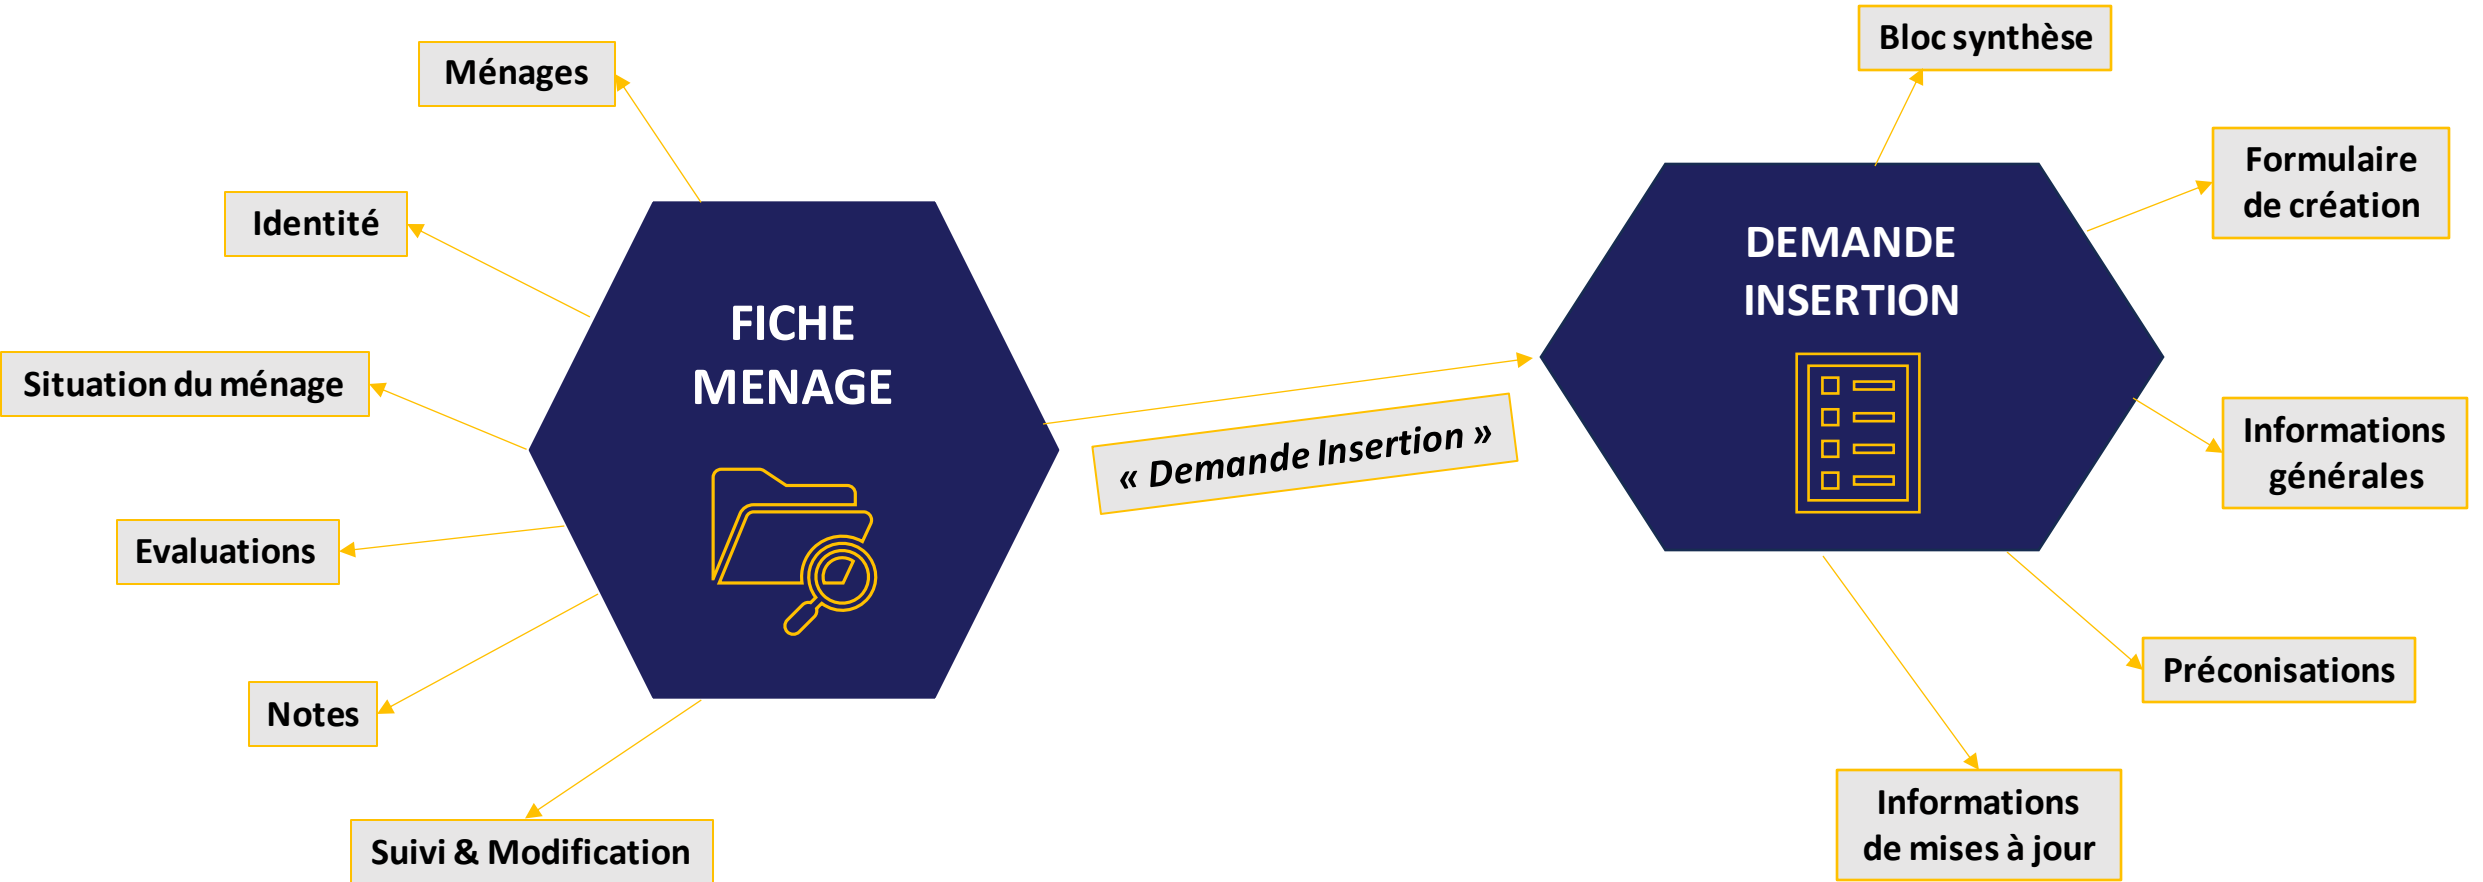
Ménages

Identité

Situation du ménage

Evaluations

Notes

Suivi & Modification

FICHE MENAGE

« Demande Insertion »

DEMANDE INSERTION

Bloc synthèse

Formulaire de création

Informations générales

Préconisations

Informations de mises à jour